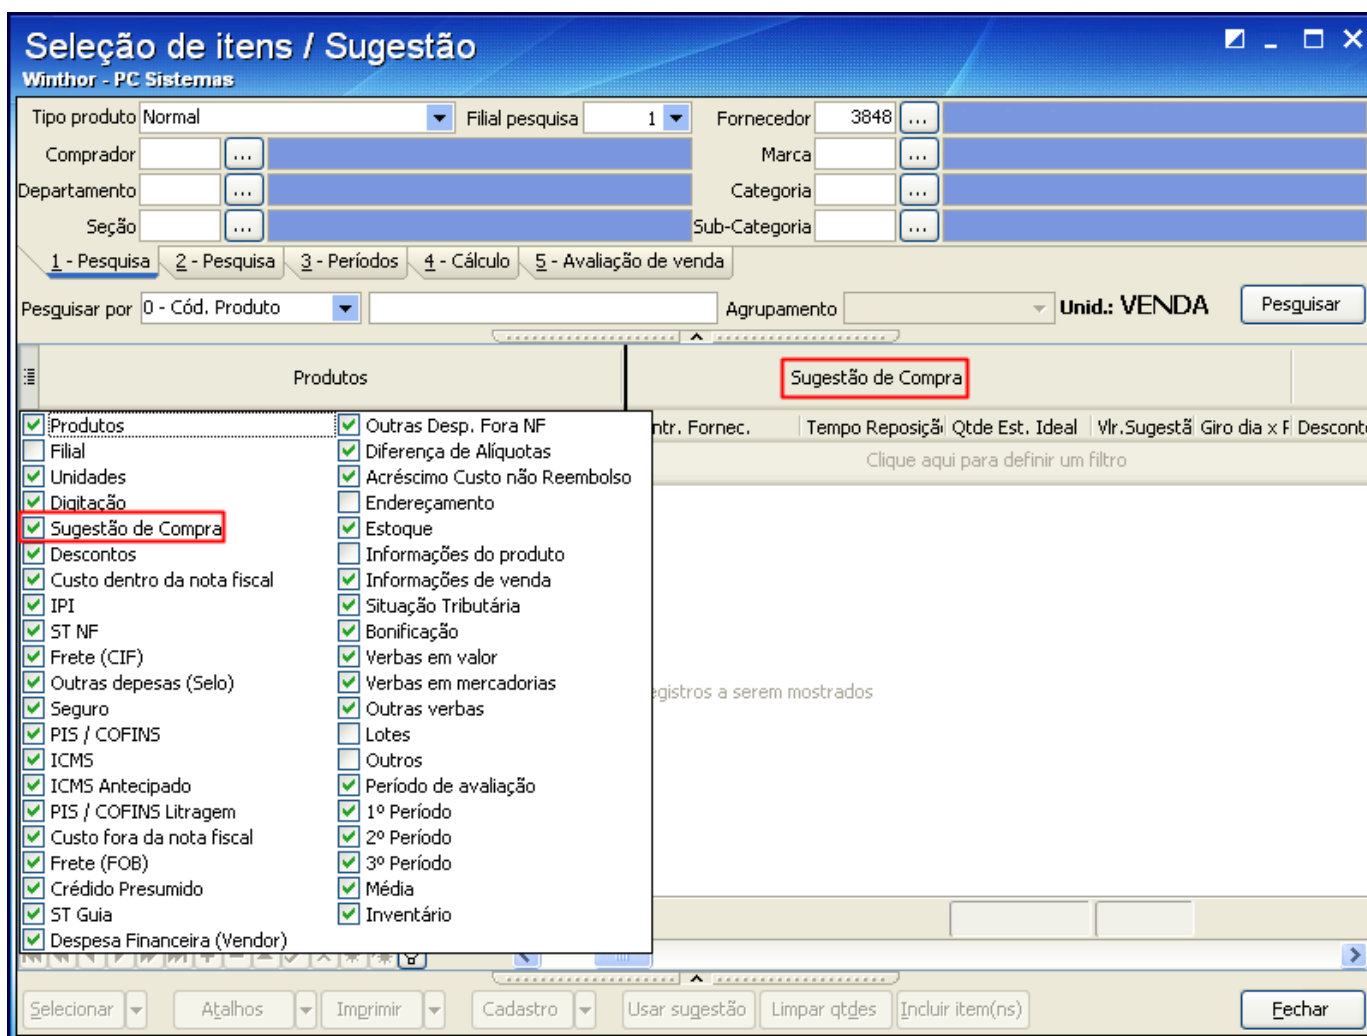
Seleção de itens / Sugestão
Winthor - PC Sistemas

Tipo produto Normal
Filial pesquisa 1
Fornecedor 3848 ...
Comprador ...
Marca ...
Departamento ...
Categoria ...
Seção ...
Sub-Categoria ...

1 - Pesquisa | 2 - Pesquisa | 3 - Períodos | 4 - Cálculo | 5 - Avaliação de venda

Pesquisar por 0 - Cód. Produto
Agrupamento
Unid.: VENDA
Pesquisar

Produtos
Sugestão de Compra

ntr. Fornec. | Tempo Reposiçã | Qtde Est. Ideal | Vlr.Sugestã | Giro dia x F | Desconto

Clique aqui para definir um filtro

egistros a serem mostrados

Produtos
Filial
Unidades
Digitação
Sugestão de Compra
Descontos
Custo dentro da nota fiscal
IPI
ST NF
Frete (CIF)
Outras depesas (Selo)
Seguro
PIS / COFINS
ICMS
ICMS Antecipado
PIS / COFINS Litragem
Custo fora da nota fiscal
Frete (FOB)
Crédido Presumido
ST Guia
Despesa Financeira (Vendor)

Outras Desp. Fora NF
Diferença de Alíquotas
Acréscimo Custo não Reembolso
Endereçamento
Estoque
Informações do produto
Informações de venda
Situação Tributária
Bonificação
Verbas em valor
Verbas em mercadorias
Outras verbas
Lotes
Outros
Período de avaliação
1º Período
2º Período
3º Período
Média
Inventário

Selecionar | Atalhos | Imprimir | Cadastro | Usar sugestão | Limpar qtdes | Incluir item(ns) | Fechar